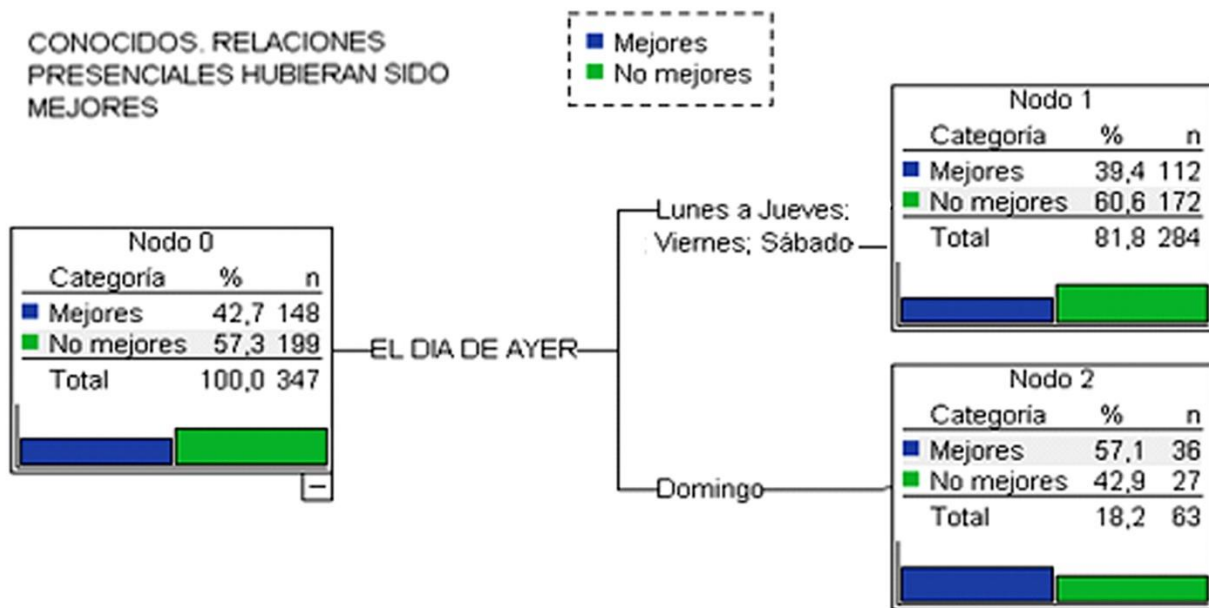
CONOCIDOS. RELACIONES PRESENCIALES HUBIERAN SIDO MEJORES

Mejores
No mejores

Nodo 0

| Categoría | % | n |
|---|---|---|
| Mejores | 42,7 | 148 |
| No mejores | 57,3 | 199 |
| Total | 100,0 | 347 |

EL DIA DE AYER

Lunes a Jueves; Viernes; Sábado

Nodo 1

| Categoría | % | n |
|---|---|---|
| Mejores | 39,4 | 112 |
| No mejores | 60,6 | 172 |
| Total | 81,8 | 284 |

Domingo

Nodo 2

| Categoría | % | n |
|---|---|---|
| Mejores | 57,1 | 36 |
| No mejores | 42,9 | 27 |
| Total | 18,2 | 63 |